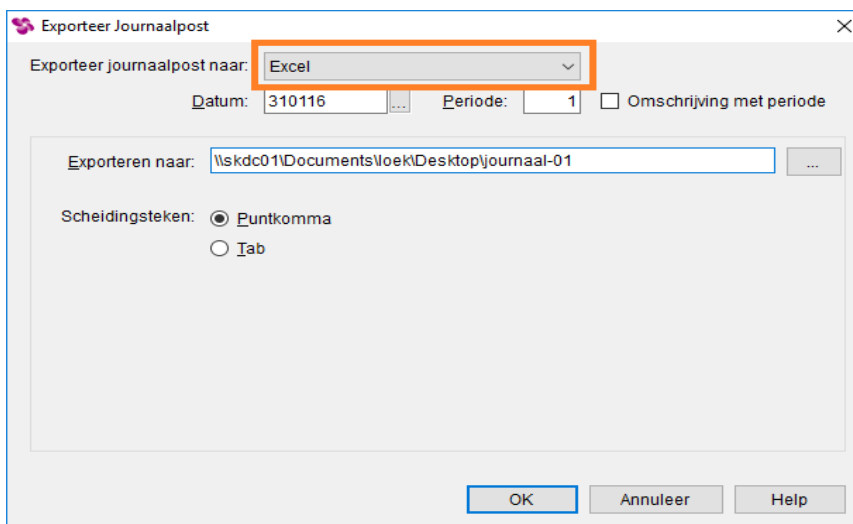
Exporteer Journaalpost

Exporteer journaalpost naar: Excel

Datum: 310116 ... Periode: 1 Omschrijving met periode

Exporteren naar: \\skdc01\Documents\loek\Desktop\journaal-01 ...

Scheidingsteken: Puntkomma

Tab

OK Annuleer Help